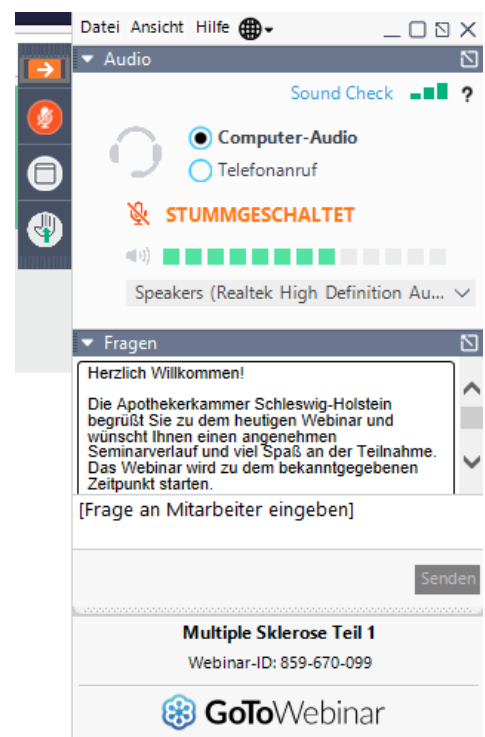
Datei Ansicht Hilfe

Audio

Sound Check ?

Computer-Audio

Telefonanruf

STUMMGESCHALTET

Speakers (Realtek High Definition Au...

Fragen

Herzlich Willkommen!

Die Apothekerkammer Schleswig-Holstein begrüßt Sie zu dem heutigen Webinar und wünscht Ihnen einen angenehmen Seminarverlauf und viel Spaß an der Teilnahme. Das Webinar wird zu dem bekanntgegebenen Zeitpunkt starten.

[Frage an Mitarbeiter eingeben]

Senden

Multiple Sklerose Teil 1

Webinar-ID: 859-670-099

GoToWebinar